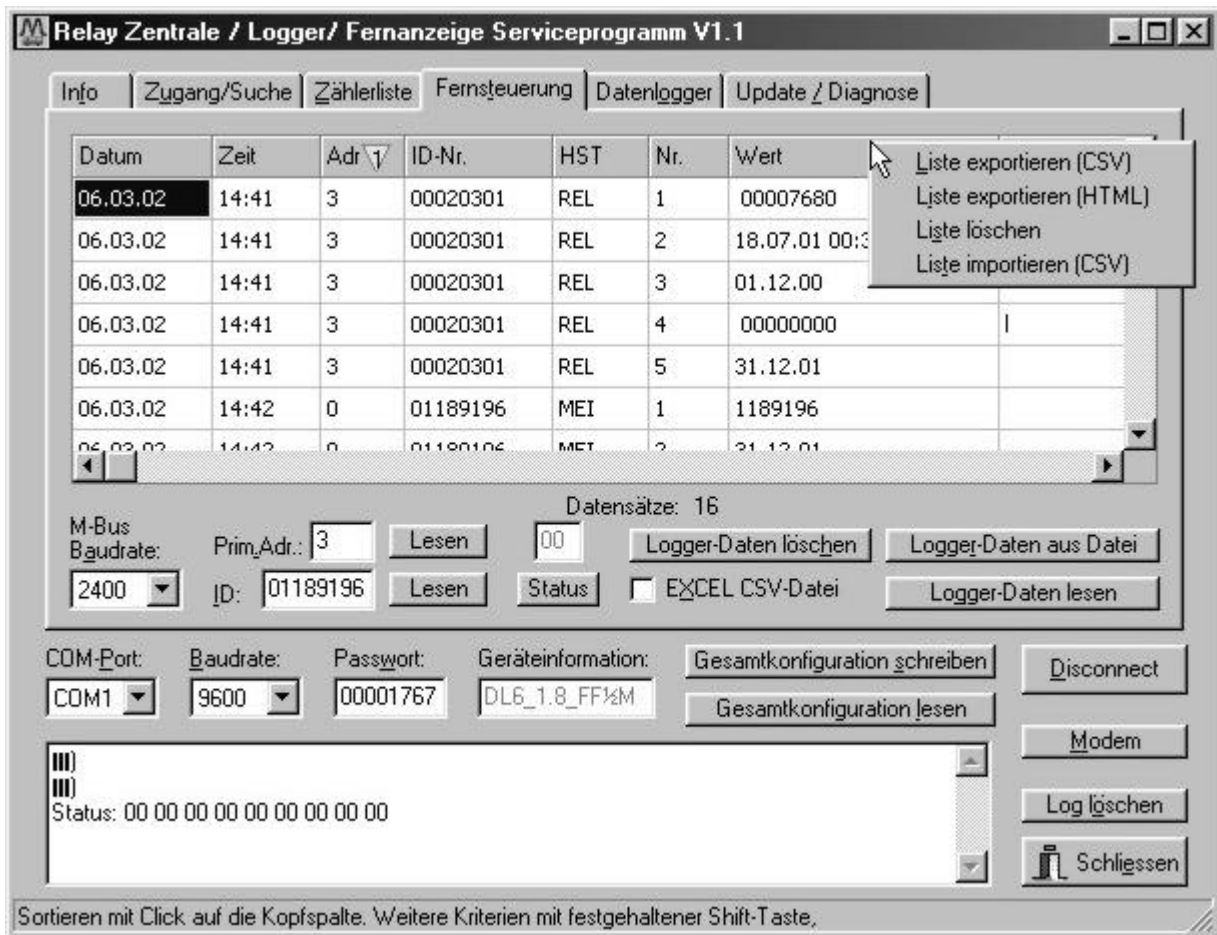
Relay Zentrale / Logger/ Fernanzeige Serviceprogramm V1.1

Info | Zugang/Suche | Zählerliste | Fernsteuerung | Datenlogger | Update / Diagnose

| Datum | Zeit | Adr | ID-Nr. | HST | Nr. | Wert |
|---|---|---|---|---|---|---|
| 06.03.02 | 14:41 | 3 | 00020301 | REL | 1 | 00007680 |
| 06.03.02 | 14:41 | 3 | 00020301 | REL | 2 | 18.07.01 00:3 |
| 06.03.02 | 14:41 | 3 | 00020301 | REL | 3 | 01.12.00 |
| 06.03.02 | 14:41 | 3 | 00020301 | REL | 4 | 00000000 |
| 06.03.02 | 14:41 | 3 | 00020301 | REL | 5 | 31.12.01 |
| 06.03.02 | 14:42 | 0 | 01189196 | MEI | 1 | 1189196 |
| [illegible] | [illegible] | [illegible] | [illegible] | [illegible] | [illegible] | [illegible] |

Liste exportieren (CSV)
Liste exportieren (HTML)
Liste löschen
Liste importieren (CSV)

Datensätze: 16

M-Bus Baudrate: 2400
Prim.Adr.: 3 Lesen
ID: 01189196 Lesen
00
Status
Logger-Daten löschen
EXCEL CSV-Datei
Logger-Daten aus Datei
Logger-Daten lesen

COM-Port: COM1
Baudrate: 9600
Passwort: 00001767
Geräteinformation: DL6_1.8_FF½M
Gesamtkonfiguration schreiben
Gesamtkonfiguration lesen
Disconnect
Modem
Log löschen
Schliessen

III)
III)
Status: 00 00 00 00 00 00 00 00 00

Sortieren mit Click auf die Kopfspalte. Weitere Kriterien mit festgehaltener Shift-Taste,